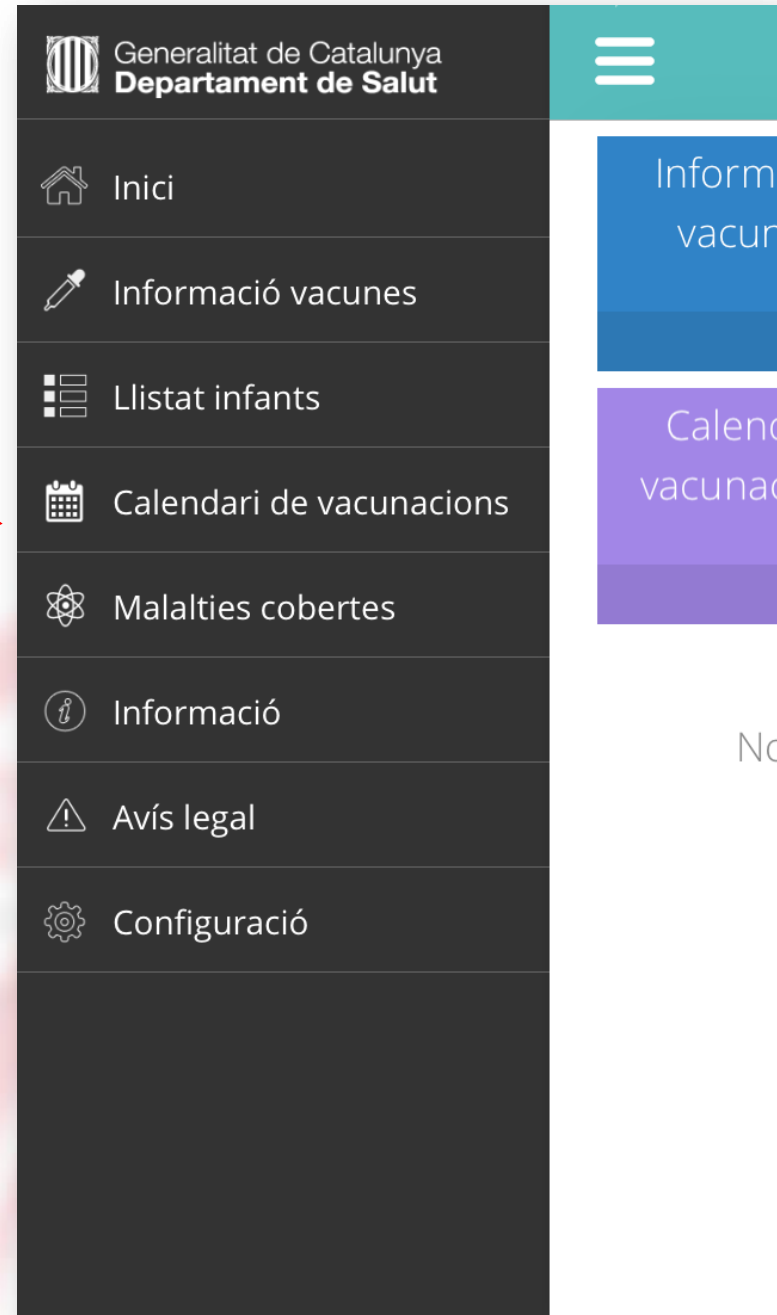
Generalitat de Catalunya
Departament de Salut

Inici

Informació vacunes

Llistat infants

Calendari de vacunacions

Malalties cobertes

Informació

Avís legal

Configuració

Inform vacun

Calend vacunac

No